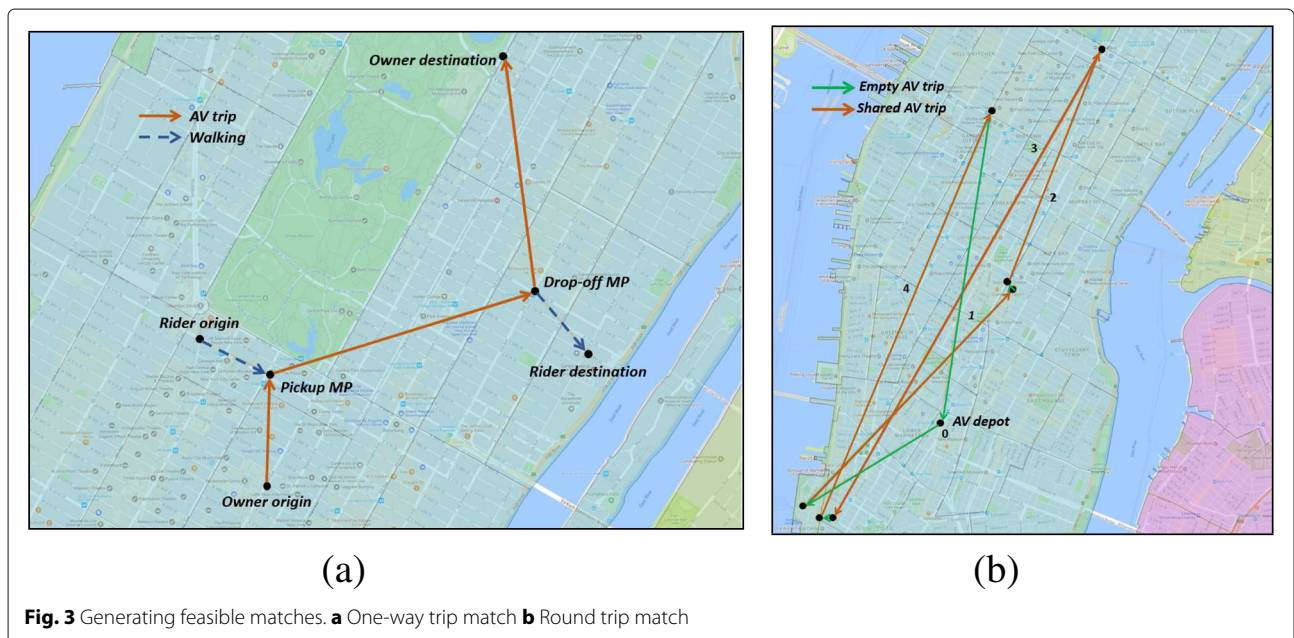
AV trip
Walking
Owner destination
Drop-off MP
Rider origin
Pickup MP
Rider destination
Owner origin

(a)

Empty AV trip
Shared AV trip
3
2
4
1
AV depot
0

(b)

**Fig. 3** Generating feasible matches. **a** One-way trip match **b** Round trip match